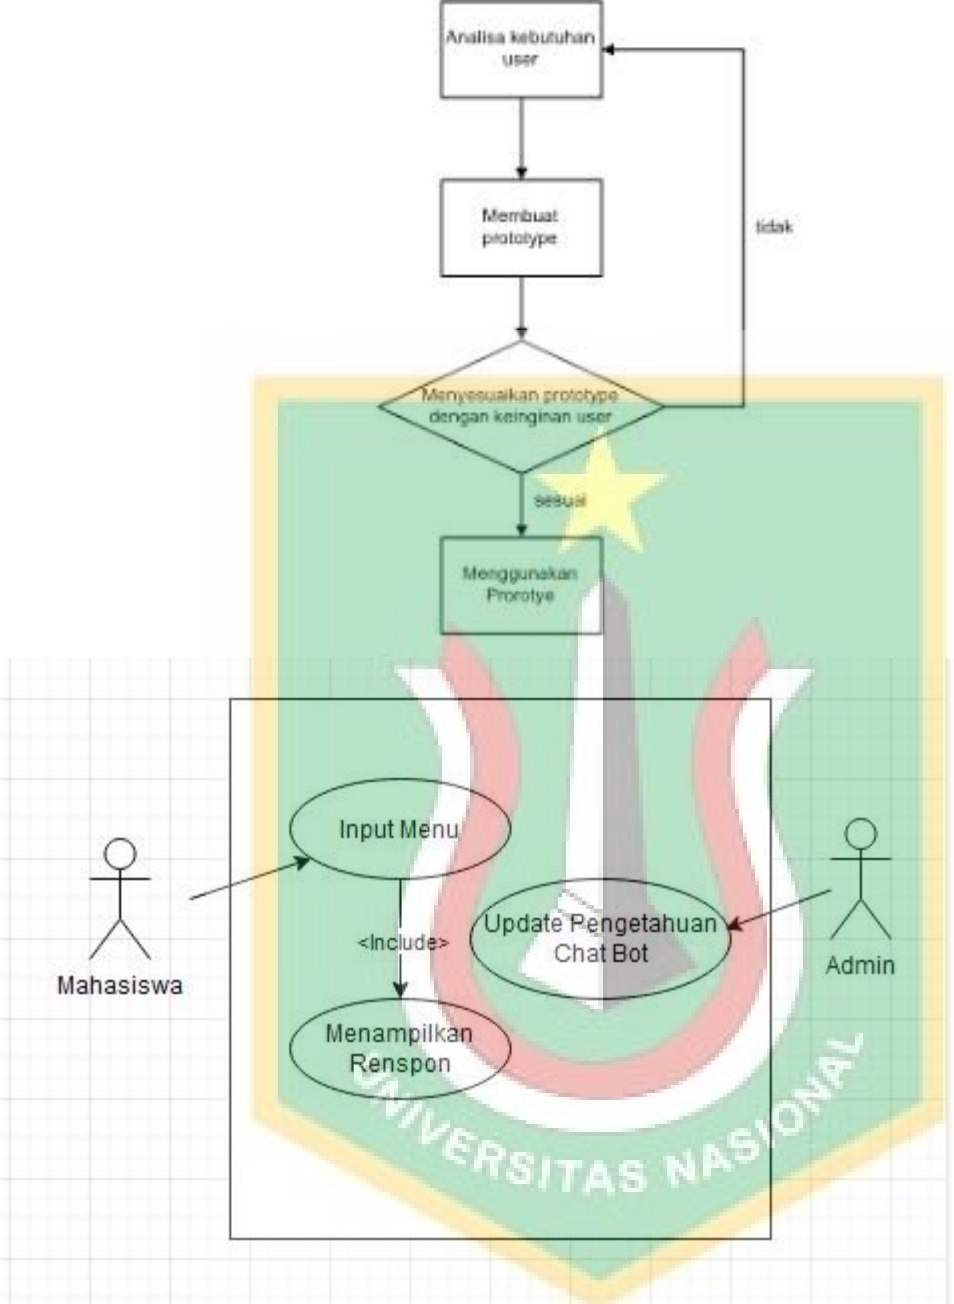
Analisa kebutuhan user

Membuat prototype

tidak

Menyesuaikan prototype dengan keinginan user

sesuai

Menggunakan Prorotye

Input Menu

<Include>

Menampilkan Renspon

Update Pengetahuan Chat Bot

Mahasiswa

Admin

UNIVERSITAS NASIONAL